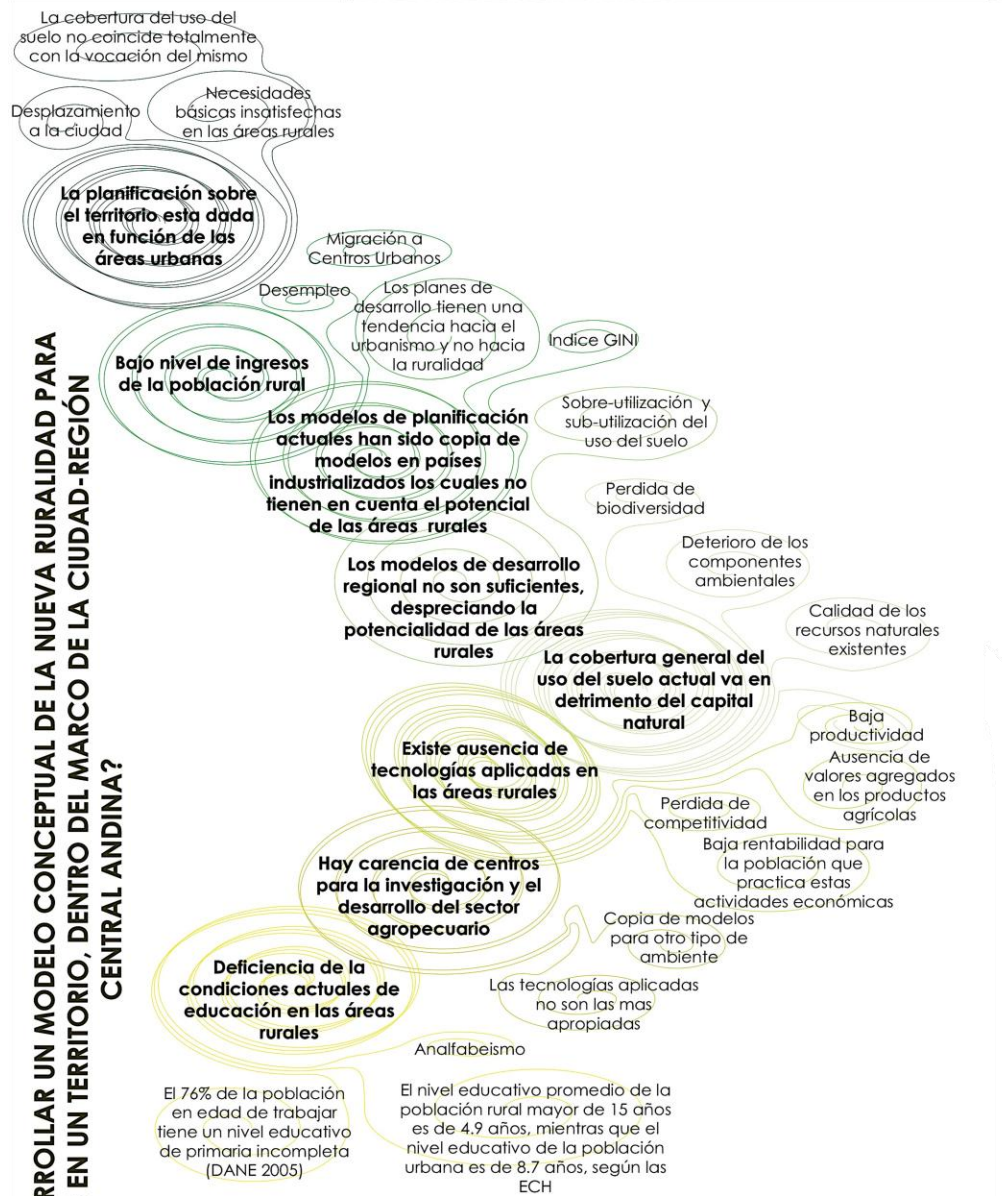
RROLLAR UN MODELO CONCEPTUAL DE LA NUEVA RURALIDAD PARA EN UN TERRITORIO, DENTRO DEL MARCO DE LA CIUDAD-REGIÓN CENTRAL ANDINA?

La cobertura del uso del suelo no coincide totalmente con la vocación del mismo

Desplazamiento a la ciudad

Necesidades básicas insatisfechas en las áreas rurales

La planificación sobre el territorio esta dada en función de las áreas urbanas

Migración a Centros Urbanos

Desempleo

Los planes de desarrollo tienen una tendencia hacia el urbanismo y no hacia la ruralidad

Indice GINI

Bajo nivel de ingresos de la población rural

Los modelos de planificación actuales han sido copia de modelos en países industrializados los cuales no tienen en cuenta el potencial de las áreas rurales

Sobre-utilización y sub-utilización del uso del suelo

Perdida de biodiversidad

Deterioro de los componentes ambientales

Los modelos de desarrollo regional no son suficientes, despreciando la potencialidad de las áreas rurales

Calidad de los recursos naturales existentes

La cobertura general del uso del suelo actual va en detrimento del capital natural

Baja productividad

Ausencia de valores agregados en los productos agrícolas

Existe ausencia de tecnologías aplicadas en las áreas rurales

Perdida de competitividad

Baja rentabilidad para la población que practica estas actividades económicas

Hay carencia de centros para la investigación y el desarrollo del sector agropecuario

Copia de modelos para otro tipo de ambiente

Deficiencia de la condiciones actuales de educación en las áreas rurales

Las tecnologías aplicadas no son las mas apropiadas

Analfabeismo

El 76% de la población en edad de trabajar tiene un nivel educativo de primaria incompleta (DANE 2005)

El nivel educativo promedio de la población rural mayor de 15 años es de 4.9 años, mientras que el nivel educativo de la población urbana es de 8.7 años, según las ECH